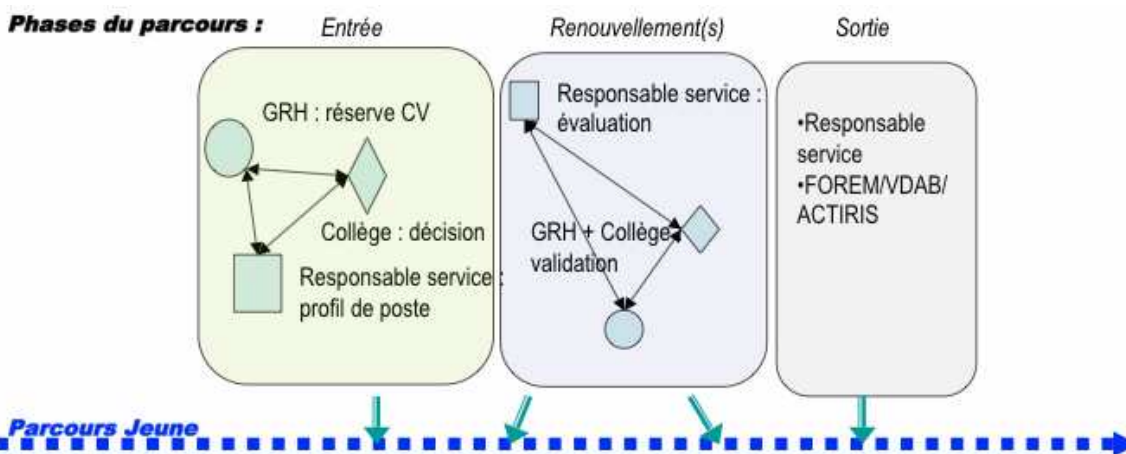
Phases du parcours :

Entrée

GRH : réserve CV

Collège : décision

Responsable service : profil de poste

Renouvellement(s)

Responsable service : évaluation

GRH + Collège validation

Sortie

•Responsable service
•FOREM/VDAB/ ACTIRIS

Parcours Jeune